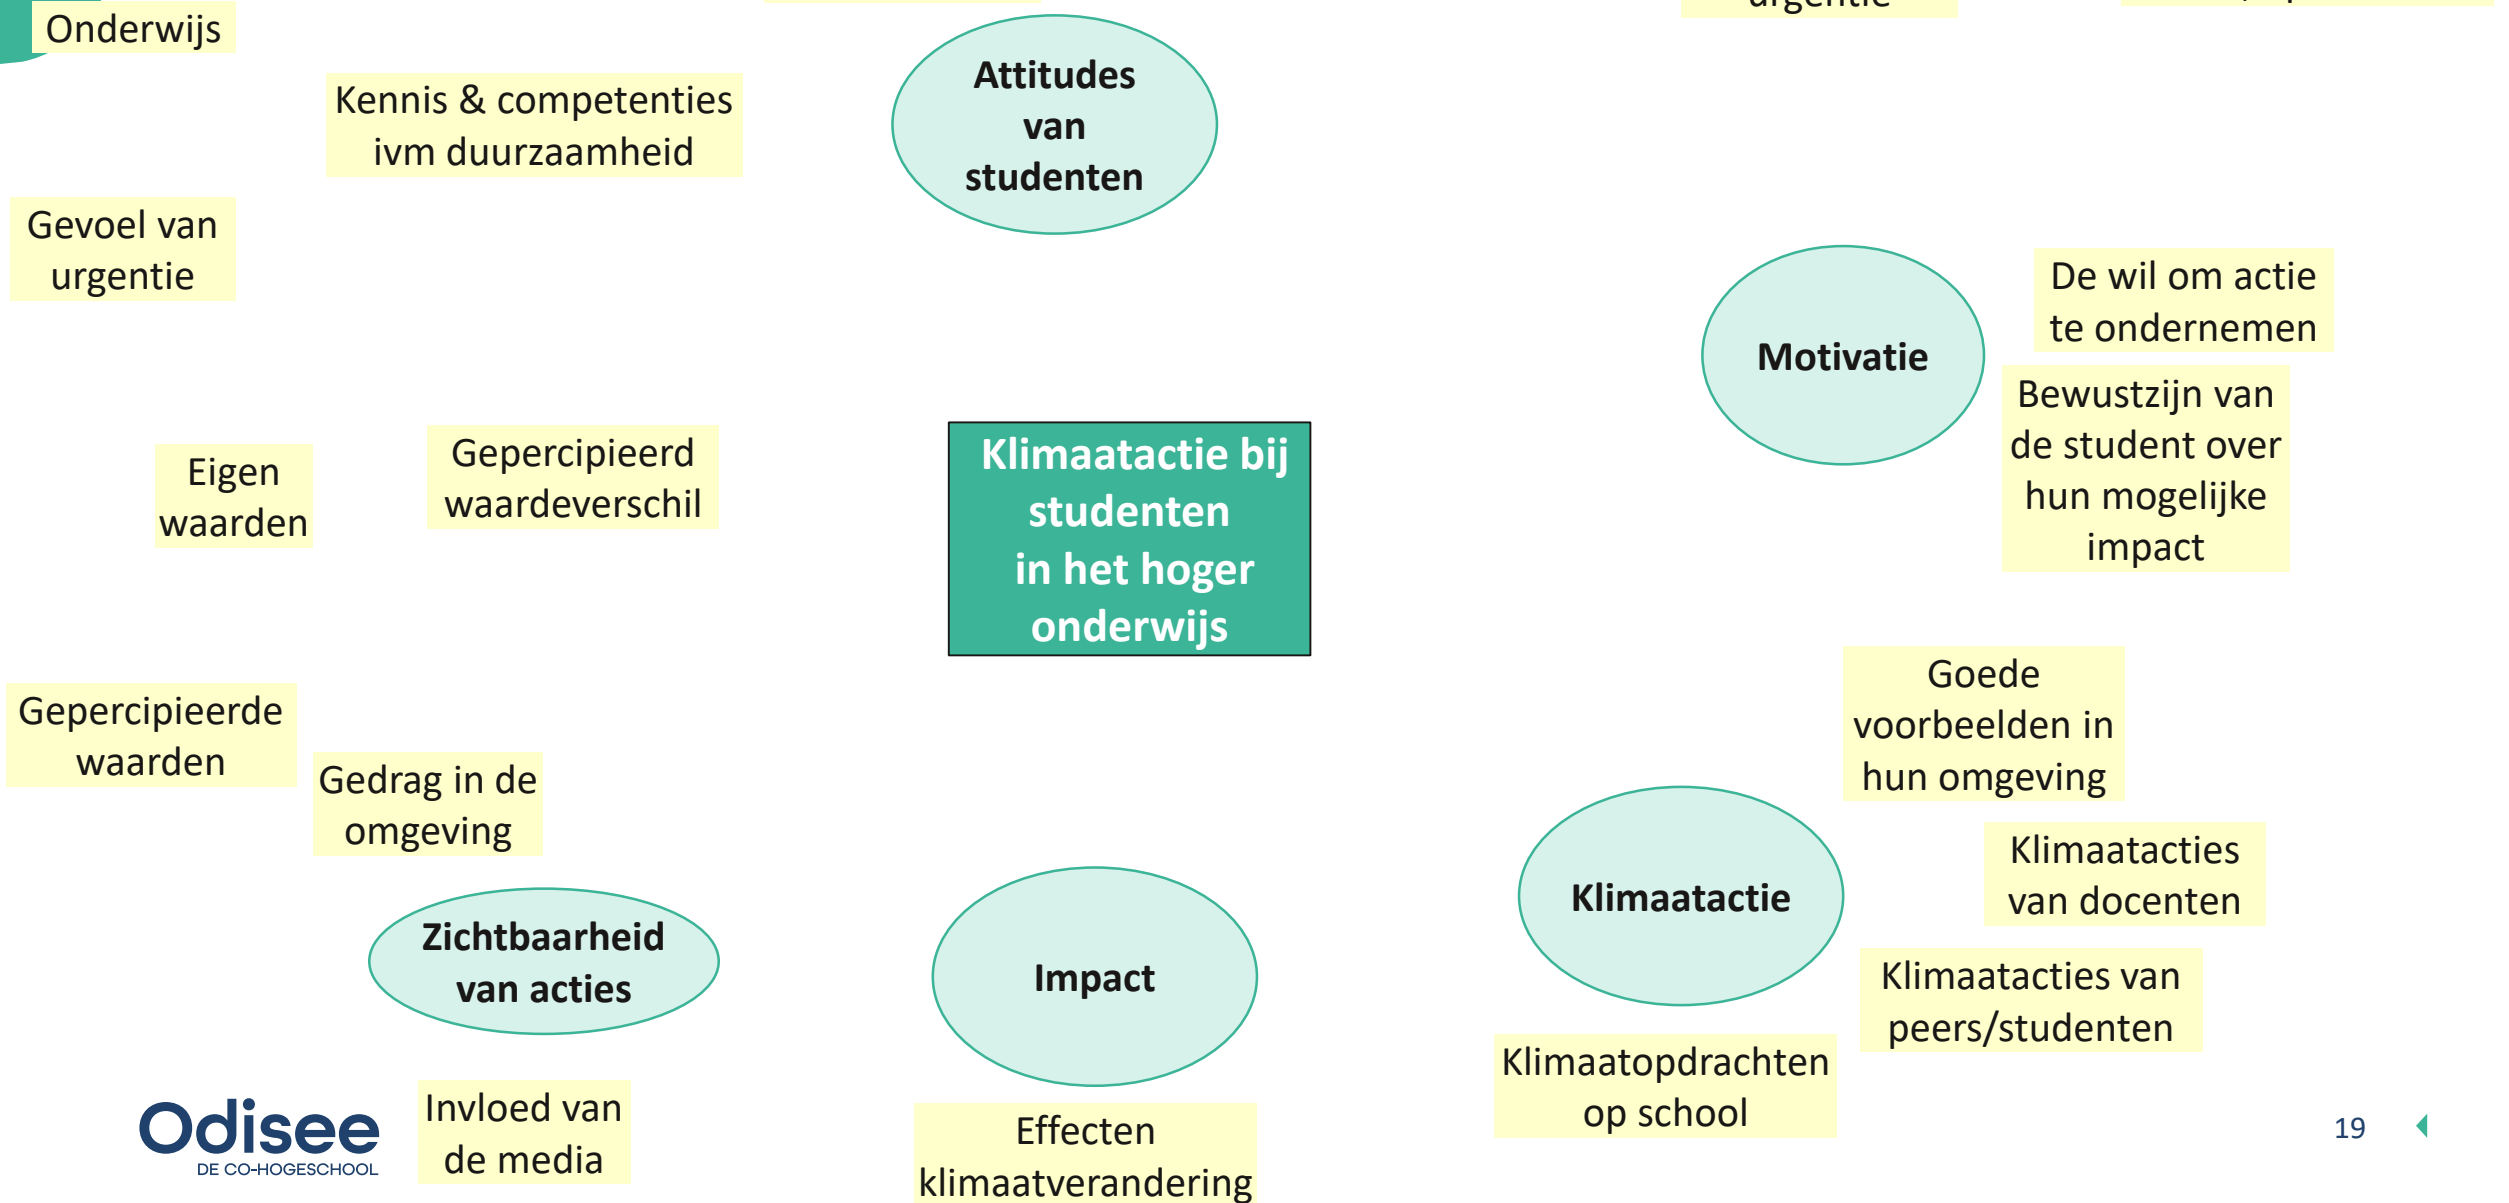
Onderwijs

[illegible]

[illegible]

Kennis & competenties ivm duurzaamheid

Attitudes van studenten

Gevoel van urgentie

Motivatie

De wil om actie te ondernemen

Bewustzijn van de student over hun mogelijke impact

Eigen waarden

Gepercipieerd waardeverschil

Klimaatactie bij studenten in het hoger onderwijs

Goede voorbeelden in hun omgeving

Gepercipieerde waarden

Gedrag in de omgeving

Klimaatacties van docenten

Klimaatactie

Zichtbaarheid van acties

Impact

Klimaatacties van peers/studenten

Klimaatopdrachten op school

Odisee
DE CO-HOGESCHOOL

Invloed van de media

Effecten klimaatverandering

19